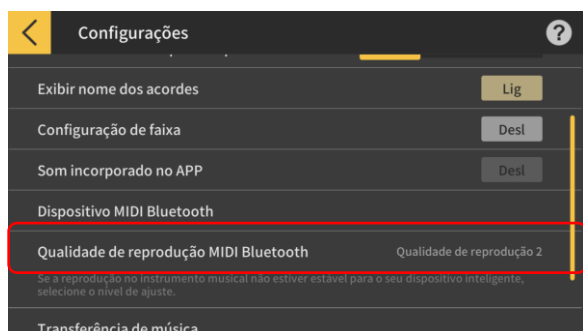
Configurações

?

Exibir nome dos acordes

Lig

Configuração de faixa

Desl

Som incorporado no APP

Desl

Dispositivo MIDI Bluetooth

Qualidade de reprodução MIDI Bluetooth

Qualidade de reprodução 2

Se a reprodução no instrumento musical não estiver estável para o seu dispositivo inteligente, selecione o nível de ajuste.

Transferência de música